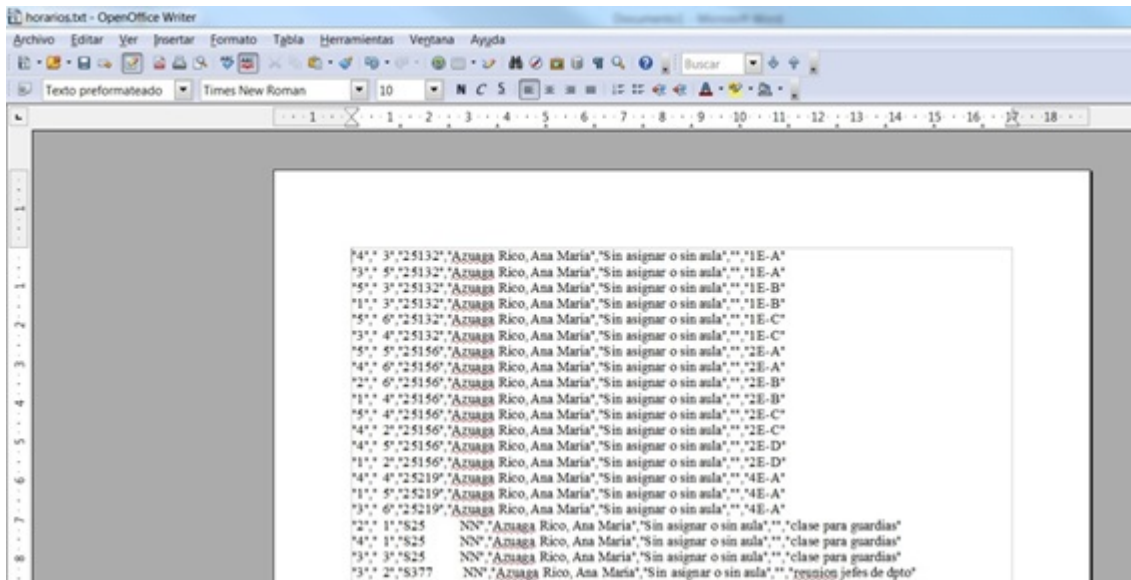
horarios.txt - OpenOffice Writer

Archivo Editar Ver Insertar Formato Tabla Herramientas Ventana Ayuda

Buscar

Texto preformateado Times New Roman 10

"4"," 3","25132","Azuaga Rico, Ana Maria","Sin asignar o sin aula","","1E-A"
"3"," 5","25132","Azuaga Rico, Ana Maria","Sin asignar o sin aula","","1E-A"
"5"," 3","25132","Azuaga Rico, Ana Maria","Sin asignar o sin aula","","1E-B"
"1"," 3","25132","Azuaga Rico, Ana Maria","Sin asignar o sin aula","","1E-B"
"5"," 6","25132","Azuaga Rico, Ana Maria","Sin asignar o sin aula","","1E-C"
"3"," 4","25132","Azuaga Rico, Ana Maria","Sin asignar o sin aula","","1E-C"
"5"," 5","25156","Azuaga Rico, Ana Maria","Sin asignar o sin aula","","2E-A"
"4"," 6","25156","Azuaga Rico, Ana Maria","Sin asignar o sin aula","","2E-A"
"2"," 6","25156","Azuaga Rico, Ana Maria","Sin asignar o sin aula","","2E-B"
"1"," 4","25156","Azuaga Rico, Ana Maria","Sin asignar o sin aula","","2E-B"
"5"," 4","25156","Azuaga Rico, Ana Maria","Sin asignar o sin aula","","2E-C"
"4"," 2","25156","Azuaga Rico, Ana Maria","Sin asignar o sin aula","","2E-C"
"4"," 5","25156","Azuaga Rico, Ana Maria","Sin asignar o sin aula","","2E-D"
"1"," 2","25156","Azuaga Rico, Ana Maria","Sin asignar o sin aula","","2E-D"
"4"," 4","25219","Azuaga Rico, Ana Maria","Sin asignar o sin aula","","4E-A"
"1"," 5","25219","Azuaga Rico, Ana Maria","Sin asignar o sin aula","","4E-A"
"3"," 6","25219","Azuaga Rico, Ana Maria","Sin asignar o sin aula","","4E-A"
"2"," 1","S25 NN","Azuaga Rico, Ana Maria","Sin asignar o sin aula","","clase para guardias"
"4"," 1","S25 NN","Azuaga Rico, Ana Maria","Sin asignar o sin aula","","clase para guardias"
"3"," 3","S25 NN","Azuaga Rico, Ana Maria","Sin asignar o sin aula","","clase para guardias"
"3"," 2","S377 NN","Azuaga Rico, Ana Maria","Sin asignar o sin aula","","reunion jefes de dpto"